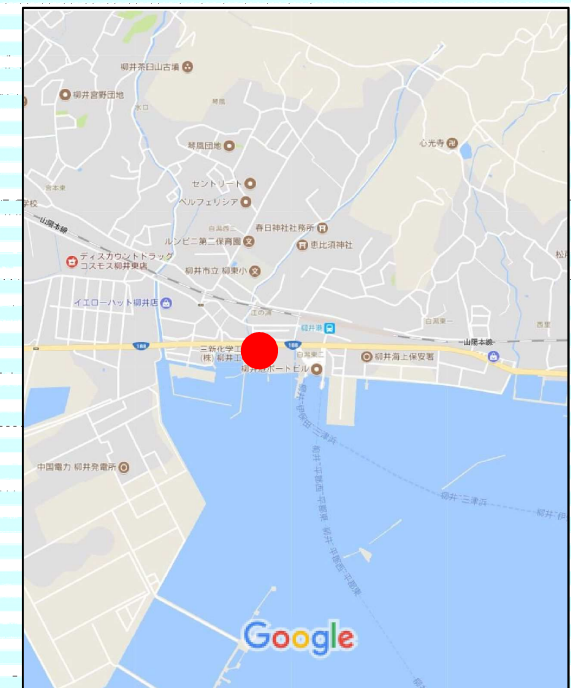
柳井茶臼山古墳
柳井宮野団地
琴高団地
心光寺
セントリート
ベルフェリシア
春日神社社務所
ルンビニ第二保育園
恵比須神社
山陽本線
柳井市立 柳東小
ディスカウントドラッグ コスモス柳井東店
イエローハット柳井店
柳井駅
山陽本線
188
三井化学工
(株) 柳井工
柳井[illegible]ポートビル
柳井海上保安署
中国電力 柳井発電所
柳井 三津浜
柳井 平郡西 平郡東
Google